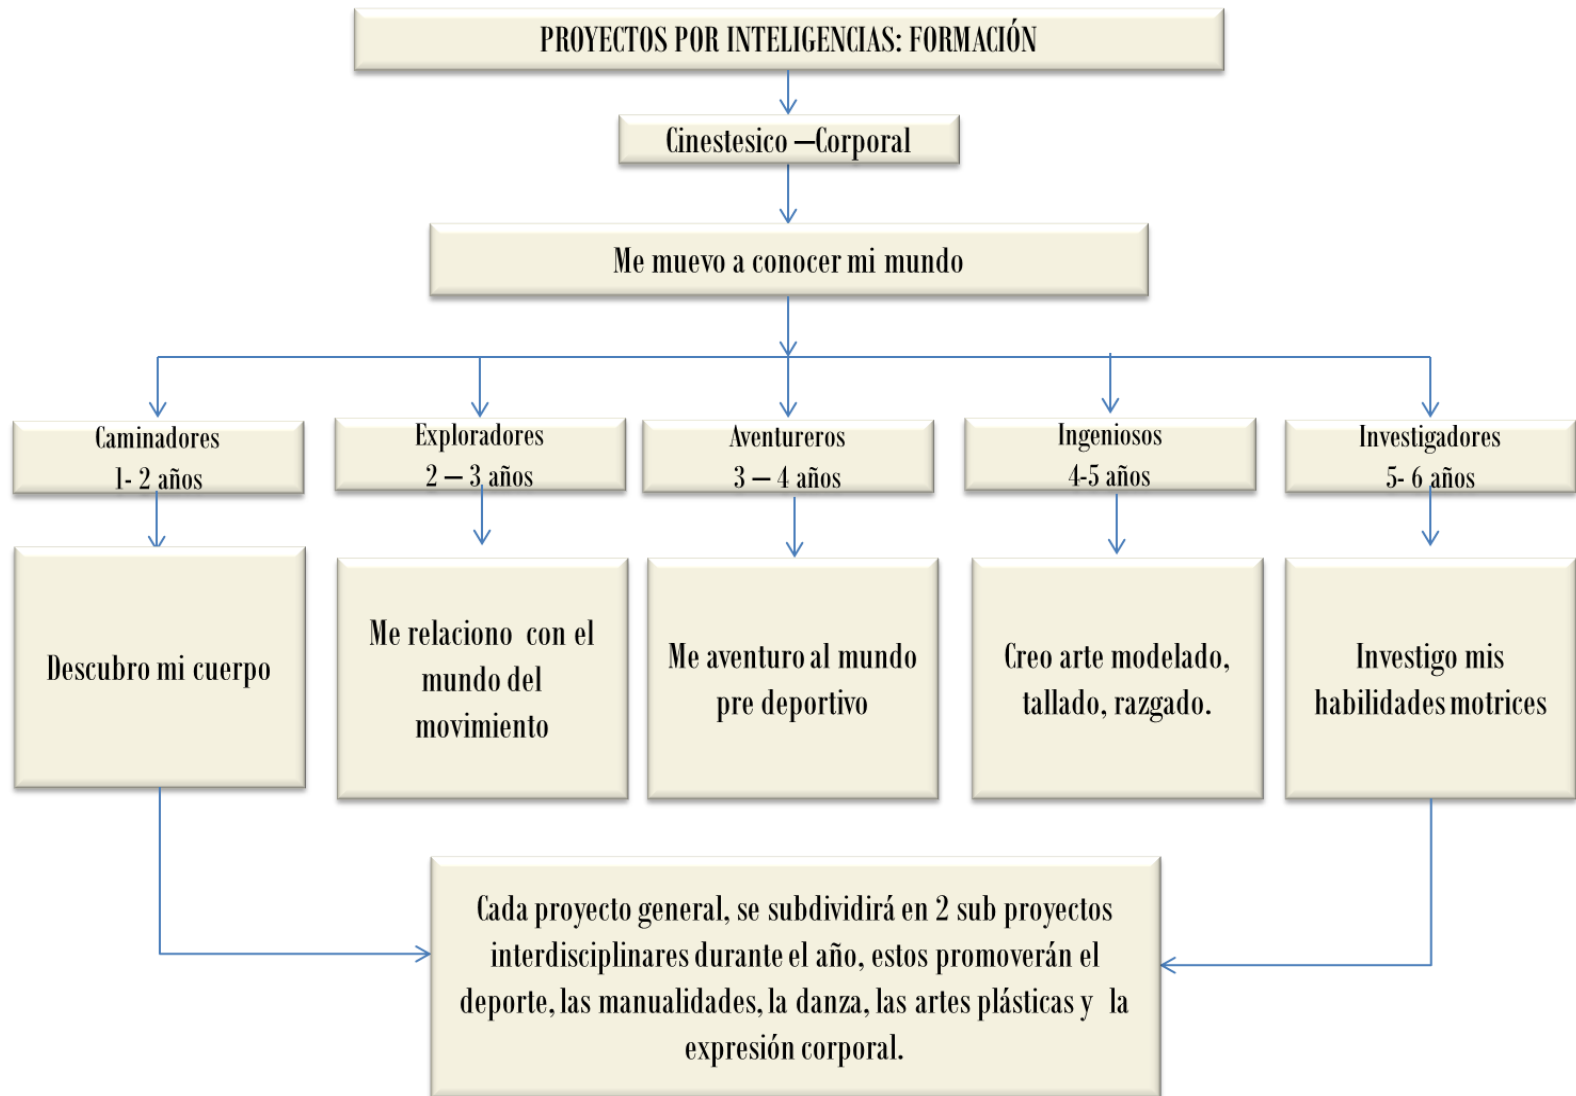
PROYECTOS POR INTELIGENCIAS: FORMACIÓN

Cinestesico –Corporal

Me muevo a conocer mi mundo

Caminadores
1- 2 años

Exploradores
2 – 3 años

Aventureros
3 – 4 años

Ingeniosos
4-5 años

Investigadores
5- 6 años

Descubro mi cuerpo

Me relaciono con el mundo del movimiento

Me aventuro al mundo pre deportivo

Creo arte modelado, tallado, razgado.

Investigo mis habilidades motrices

Cada proyecto general, se subdividirá en 2 sub proyectos interdisciplinares durante el año, estos promoverán el deporte, las manualidades, la danza, las artes plásticas y la expresión corporal.